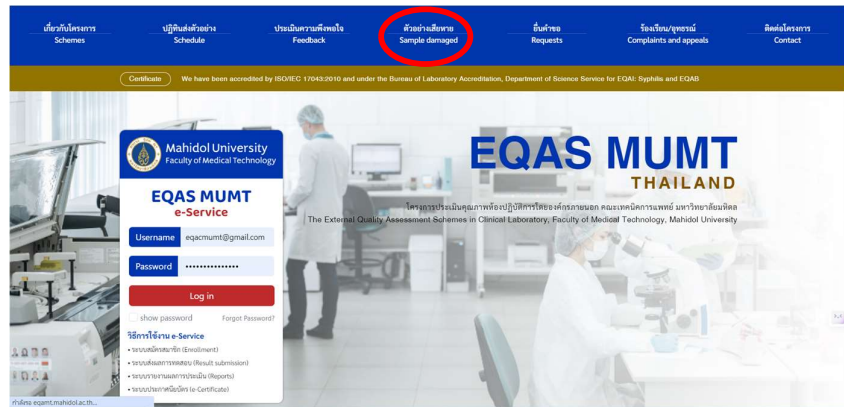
เกี่ยวกับโครงการ
Schemes

ปฏิทินส่งตัวอย่าง
Schedule

ประเมินความพึงพอใจ
Feedback

ตัวอย่างเสียหาย
Sample damaged

ยื่นคำขอ
Requests

ร้องเรียน/อุทธรณ์
Complaints and appeals

ติดต่อโครงการ
Contact

Certificate We have been accredited by ISO/IEC 17043:2010 and under the Bureau of Laboratory Accreditation, Department of Science Service for EQAI: Syphilis and EQAB

Mahidol University
Faculty of Medical Technology

EQAS MUMT
e-Service

Username eqacmumt@gmail.com

Password ••••••••••••••

Log in

show password Forgot Password?

วิธีการใช้งาน e-Service
• ระบบสมัครสมาชิก (Enrollment)
• ระบบส่งผลการทดสอบ (Result submission)
• ระบบรายงานผลการประเมิน (Reports)
• ระบบประกาศนียบัตร (e-Certificate)

EQAS MUMT
THAILAND

โครงการประเมินคุณภาพห้องปฏิบัติการโดยองค์กรภายนอก คณะเทคนิคการแพทย์ มหาวิทยาลัยมหิดล
The External Quality Assessment Schemes in Clinical Laboratory, Faculty of Medical Technology, Mahidol University

กำลังรอ eqamt.mahidol.ac.th...